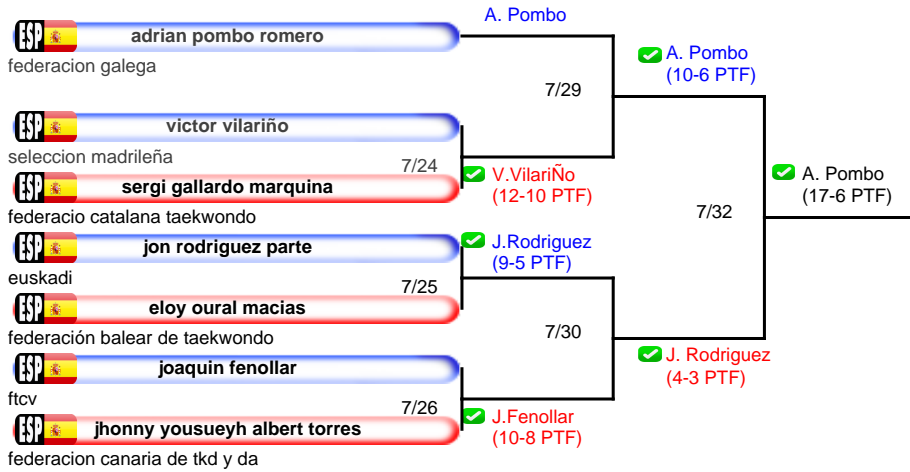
ESP adrian pombo romero
federacion galega

ESP victor vilariño
seleccion madrileña

ESP sergi gallardo marquina
federacio catalana taekwondo

ESP jon rodriguez parte
euskadi

ESP eloy oural macias
federación balear de taekwondo

ESP joaquin fenollar
ftcv

ESP jhonny yousueyh albert torres
federacion canaria de tkd y da

A. Pombo

7/24
V.VilariÑo
(12-10 PTF)

7/25
J.Rodriguez
(9-5 PTF)

7/26
J.Fenollar
(10-8 PTF)

7/29
A. Pombo
(10-6 PTF)

7/30
J. Rodriguez
(4-3 PTF)

7/32
A. Pombo
(17-6 PTF)